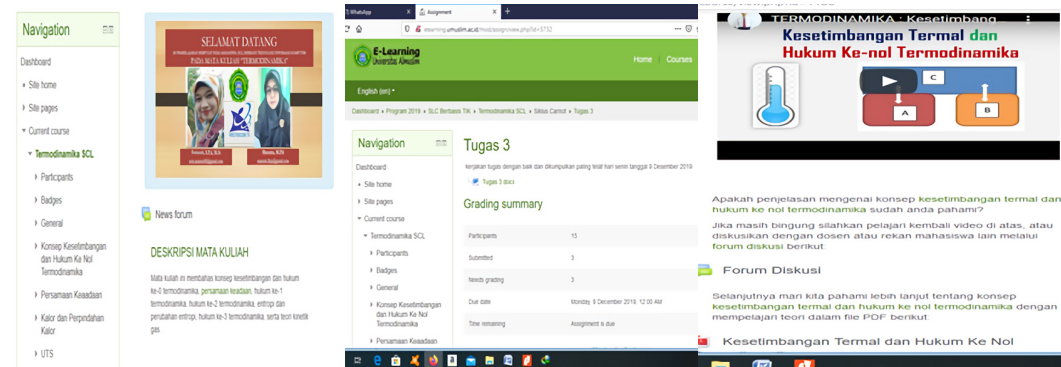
Navigation

Dashboard

Site home

Site pages

Current course

Termodinamika SCL

Participants

Badges

General

Konsep Kesetimbangan dan Hukum Ke Nol Termodinamika

Persamaan Keadaan

Kalor dan Perpindahan Kalor

UTS

SELAMAT DATANG

PADA MATA KULIAH "TERMODINAMIKA"

News forum

DESKRIPSI MATA KULIAH

Mata kuliah ini membahas konsep kesetimbangan dan hukum ke-0 termodinamika, persamaan keadaan, hukum ke-1 termodinamika, hukum ke-2 termodinamika, entropi dan perubahan entropi, hukum ke-3 termodinamika, serta teori kinetik gas

WhatsApp

Assignment

elearning.umuslim.ac.id/mod/assign/view.php?id=5752

E-Learning Universitas Almuslim

Home | Courses

English (en)

Dashboard ▸ Program 2019 ▸ SLC Berbasis TIK ▸ Termodinamika SCL ▸ Siklus Carnot ▸ Tugas 3

Navigation

Dashboard

Site home

Site pages

Current course

Termodinamika SCL

Participants

Badges

General

Konsep Kesetimbangan dan Hukum Ke Nol Termodinamika

Persamaan Keadaan

Tugas 3

kerjakan tugas dengan baik dan dikumpulkan paling telat hari senin tanggal 9 Desember 2019

Tugas 3.docx

Grading summary

| Participants | 15 |
|---|---|
| Submitted | 3 |
| Needs grading | 3 |
| Due date | Monday, 9 December 2019, 12:00 AM |
| Time remaining | Assignment is due |

TERMODINAMIKA : Kesetimbang

Kesetimbangan Termal dan Hukum Ke-nol Termodinamika

C

A

B

Apakah penjelasan mengenai konsep kesetimbangan termal dan hukum ke nol termodinamika sudah anda pahami?

Jika masih bingung silahkan pelajari kembali video di atas, atau diskusikan dengan dosen atau rekan mahasiswa lain melalui forum diskusi berikut

Forum Diskusi

Selanjutnya mari kita pahami lebih lanjut tentang konsep kesetimbangan termal dan hukum ke nol termodinamika dengan mempelajari teori dalam file PDF berikut

Kesetimbangan Termal dan Hukum Ke Nol